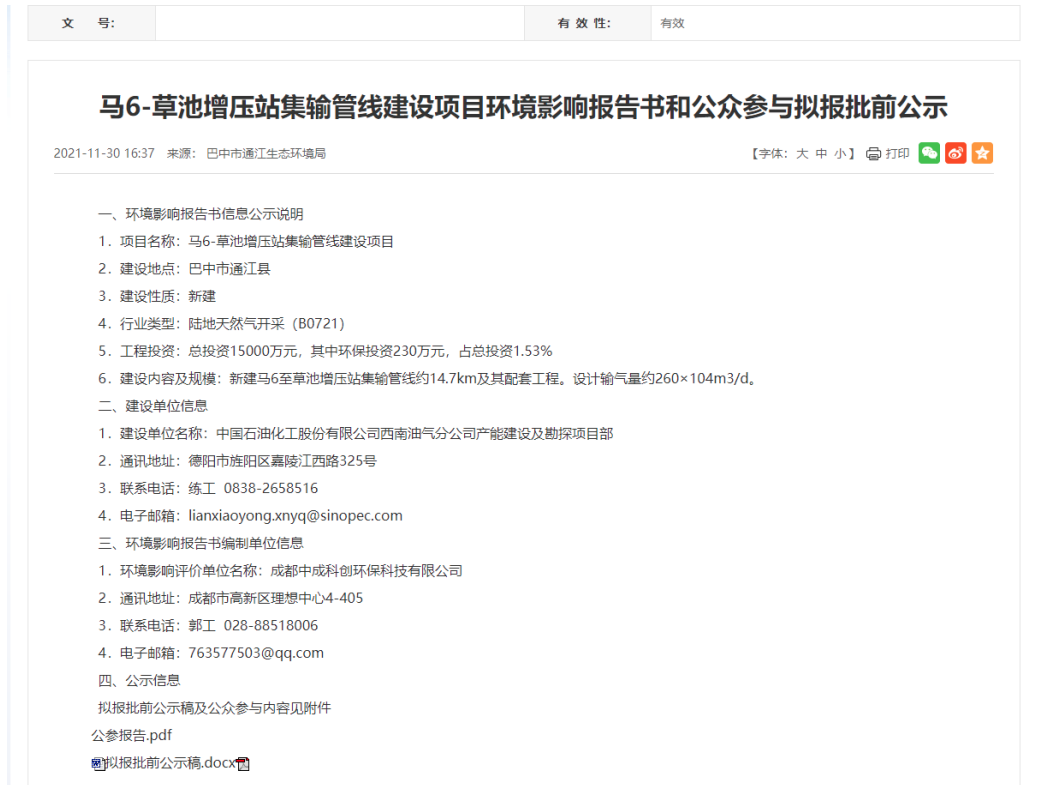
| 文　号: | | 有 效 性: | 有效 |
|---|---|---|---|

马6-草池增压站集输管线建设项目环境影响报告书和公众参与拟报批前公示

2021-11-30 16:37　来源：巴中市通江生态环境局

【字体：大 中 小】 打印

一、环境影响报告书信息公示说明

1．项目名称：马6-草池增压站集输管线建设项目

2．建设地点：巴中市通江县

3．建设性质：新建

4．行业类型：陆地天然气开采（B0721）

5．工程投资：总投资15000万元，其中环保投资230万元，占总投资1.53%

6．建设内容及规模：新建马6至草池增压站集输管线约14.7km及其配套工程。设计输气量约260×104m3/d。

二、建设单位信息

1．建设单位名称：中国石油化工股份有限公司西南油气分公司产能建设及勘探项目部

2．通讯地址：德阳市旌阳区嘉陵江西路325号

3．联系电话：练工 0838-2658516

4．电子邮箱：lianxiaoyong.xnyq@sinopec.com

三、环境影响报告书编制单位信息

1．环境影响评价单位名称：成都中成科创环保科技有限公司

2．通讯地址：成都市高新区理想中心4-405

3．联系电话：郭工 028-88518006

4．电子邮箱：763577503@qq.com

四、公示信息

拟报批前公示稿及公众参与内容见附件

公参报告.pdf

拟报批前公示稿.docx